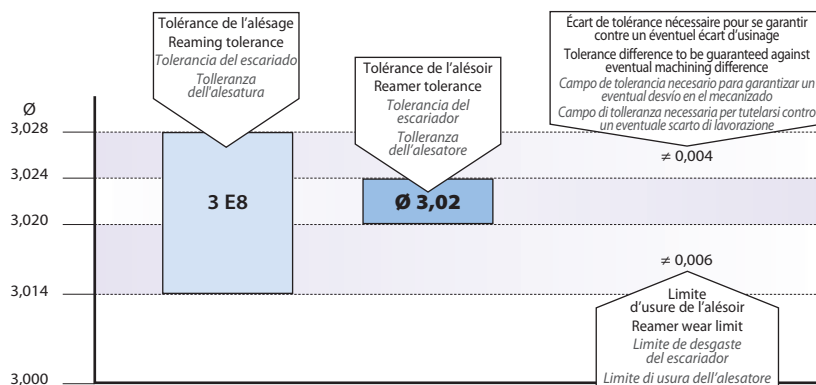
Tolérance de l'alésage
Reaming tolerance
Tolerancia del escariado
Tolleranza dell'alesatura

Tolérance de l'alésoir
Reamer tolerance
Tolerancia del escariador
Tolleranza dell'alesatore

Écart de tolérance nécessaire pour se garantir contre un éventuel écart d'usinage
Tolerance difference to be guaranteed against eventual machining difference
Campo de tolerancia necesario para garantizar un eventual desvío en el mecanizado
Campo di tolleranza necessaria per tutelarsi contro un eventuale scarto di lavorazione

Ø
3,028
3,024
3,020
3,014
3,000

3 E8

Ø 3,02

≠ 0,004

≠ 0,006

Limite d'usure de l'alésoir
Reamer wear limit
Límite de desgaste del escariador
Limite di usura dell'alesatore